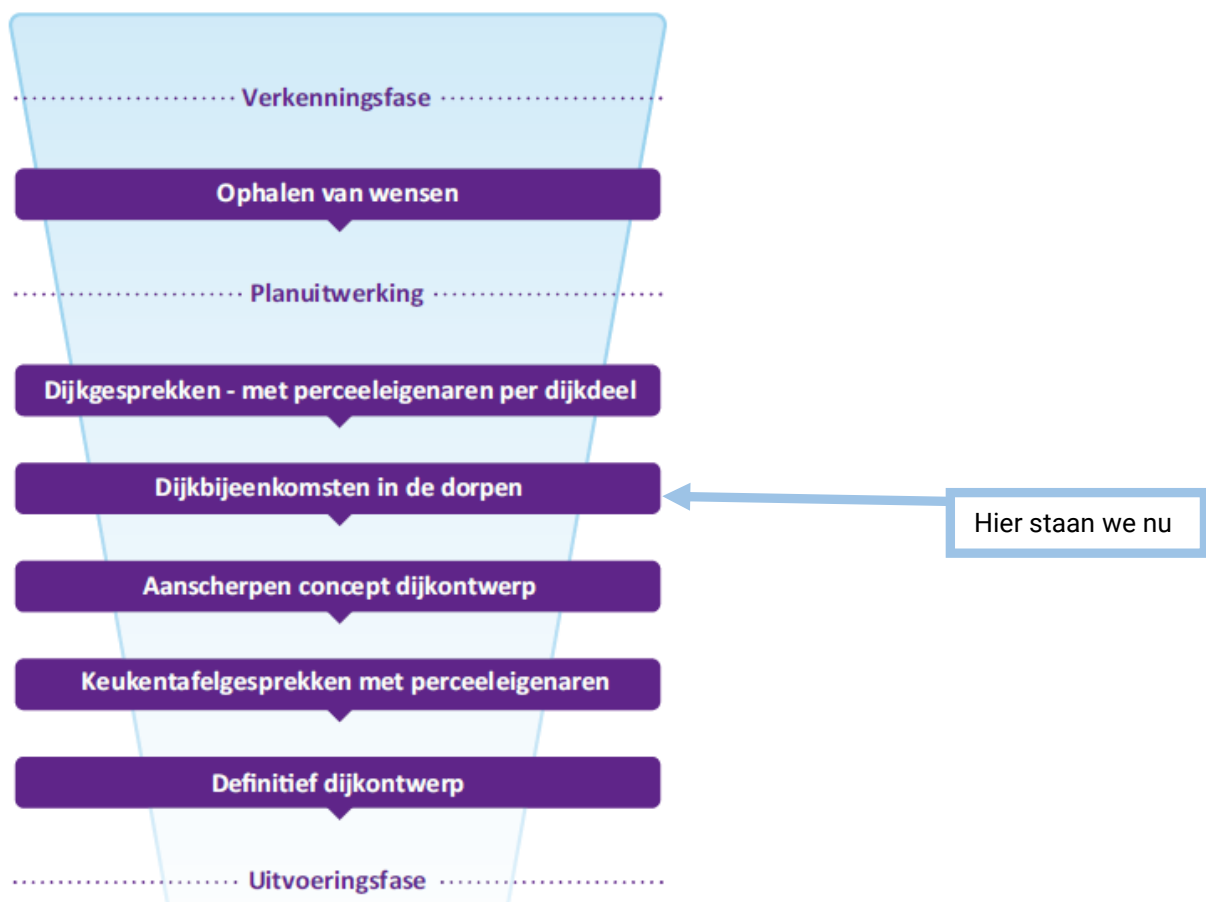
Verkenningsfase

Ophalen van wensen

Planuitwerking

Dijkgesprekken - met perceeleigenaren per dijkdeel

Dijkbijeenkomsten in de dorpen

Hier staan we nu

Aanscherpen concept dijkontwerp

Keukentafelgesprekken met perceeleigenaren

Definitief dijkontwerp

Uitvoeringsfase